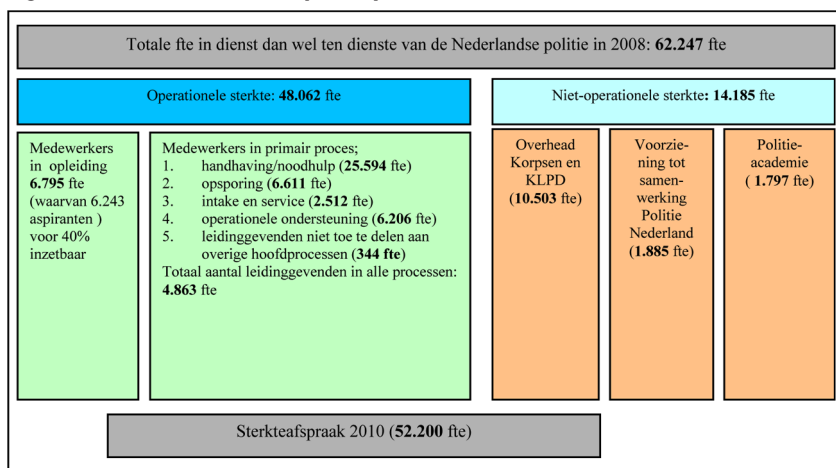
Totale fte in dienst dan wel ten dienste van de Nederlandse politie in 2008: **62.247** fte

Operationele sterkte: **48.062** fte

Niet-operationele sterkte: **14.185** fte

Medewerkers in opleiding **6.795** fte (waarvan 6.243 aspiranten ) voor 40% inzetbaar

Medewerkers in primair proces;
1. handhaving/noodhulp (**25.594** fte)
2. opsporing (**6.611** fte)
3. intake en service (**2.512** fte)
4. operationele ondersteuning (**6.206** fte)
5. leidinggevenden niet toe te delen aan overige hoofdprocessen (**344 fte**)
Totaal aantal leidinggevenden in alle processen: **4.863** fte

Overhead Korpsen en KLPD (**10.503** fte)

Voorziening tot samenwerking Politie Nederland (**1.885** fte)

Politie-academie ( **1.797** fte)

Sterkteafspraak 2010 (**52.200** fte)